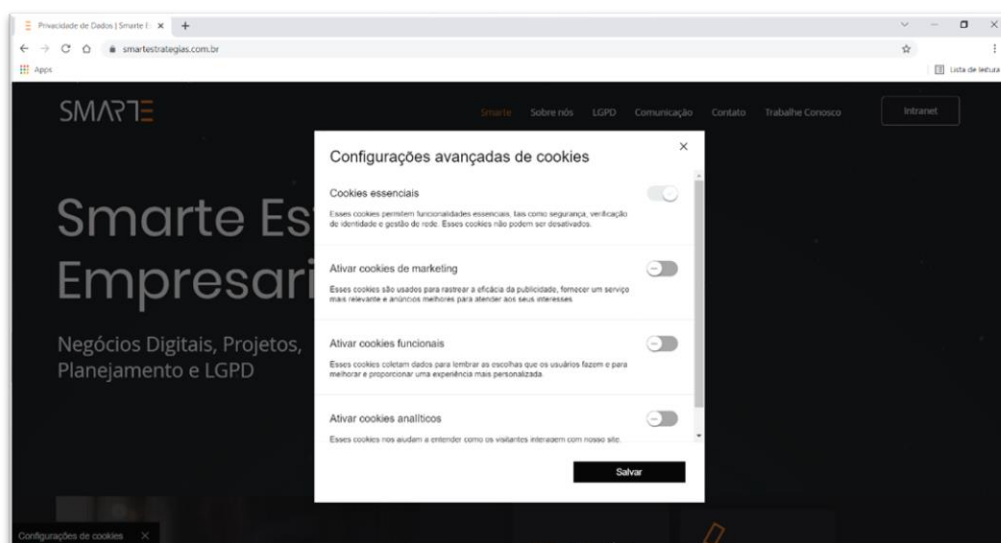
Privacidade de Dados | Smarte E ×
smartestrategias.com.br
Apps
Lista de leitura

SMARTE
Smarte Sobre nós LGPD Comunicação Contato Trabalhe Conosco Intranet

Smarte Es
Empresari

Negócios Digitais, Projetos,
Planejamento e LGPD

Configurações avançadas de cookies
×

Cookies essenciais
Esses cookies permitem funcionalidades essenciais, tais como segurança, verificação de identidade e gestão de rede. Esses cookies não podem ser desativados.

Ativar cookies de marketing
Esses cookies são usados para rastrear a eficácia da publicidade, fornecer um serviço mais relevante e anúncios melhores para atender aos seus interesses.

Ativar cookies funcionais
Esses cookies coletam dados para lembrar as escolhas que os usuários fazem e para melhorar e proporcionar uma experiência mais personalizada.

Ativar cookies analíticos
Esses cookies nos ajudam a entender como os visitantes interagem com nosso site.

Salvar

Configurações de cookies ×